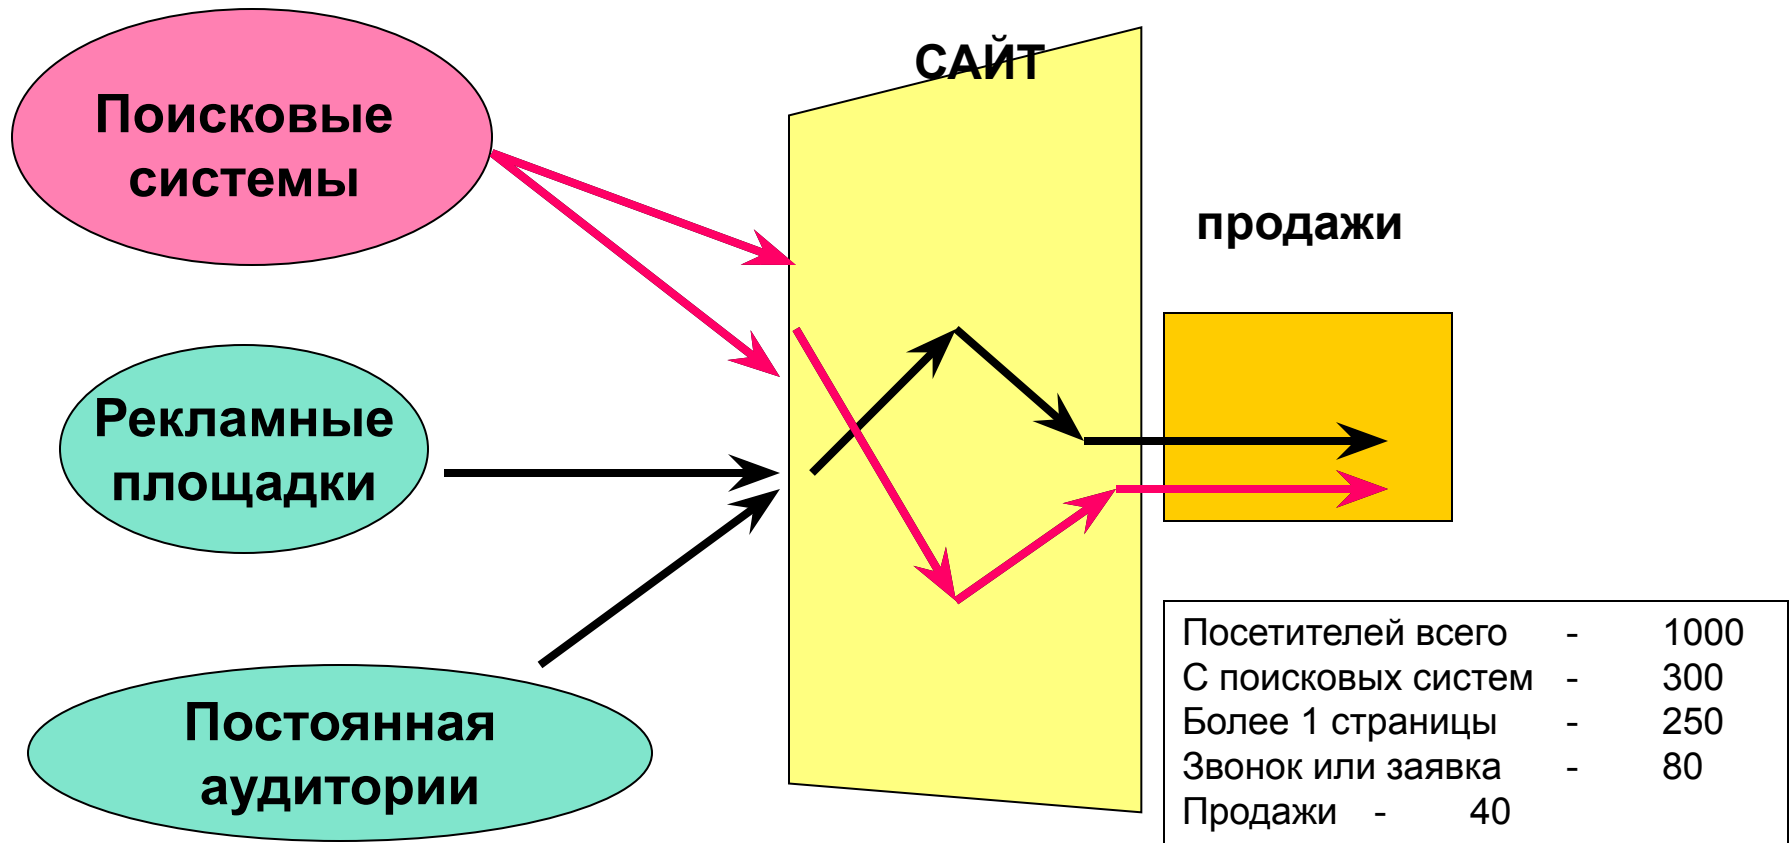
Поисковые системы

Рекламные площадки

Постоянная аудитории

САЙТ

продажи

| Посетителей всего | - | 1000 |
|---|---|---|
| С поисковых систем | - | 300 |
| Более 1 страницы | - | 250 |
| Звонок или заявка | - | 80 |
| Продажи - 40 | | |